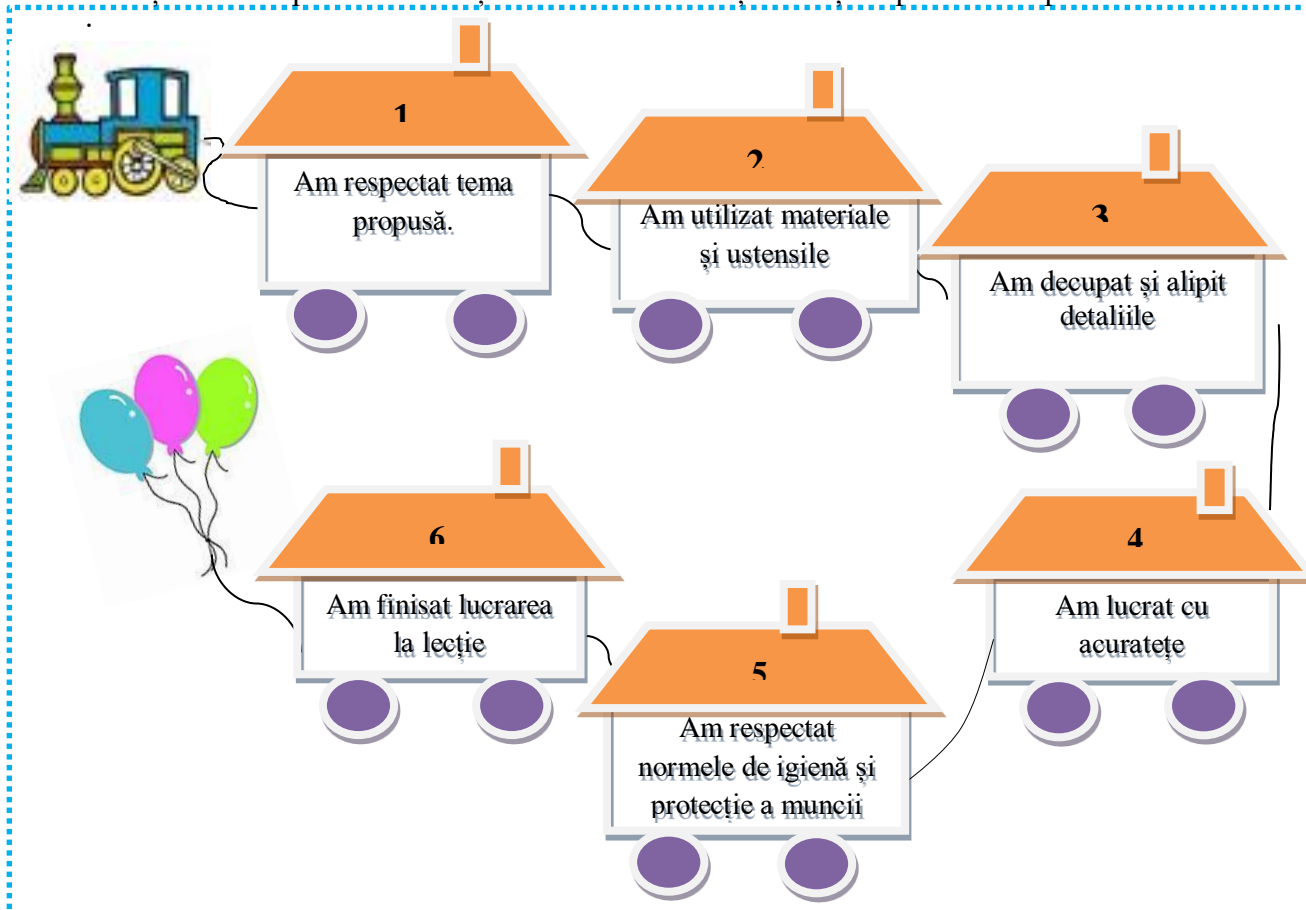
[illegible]

1
Am respectat tema propusă.

2
Am utilizat materiale și ustensile

3
Am decupat și alipit detaliile

4
Am lucrat cu acuratețe

5
Am respectat normele de igienă și protecție a muncii

6
Am finisat lucrarea la lecție